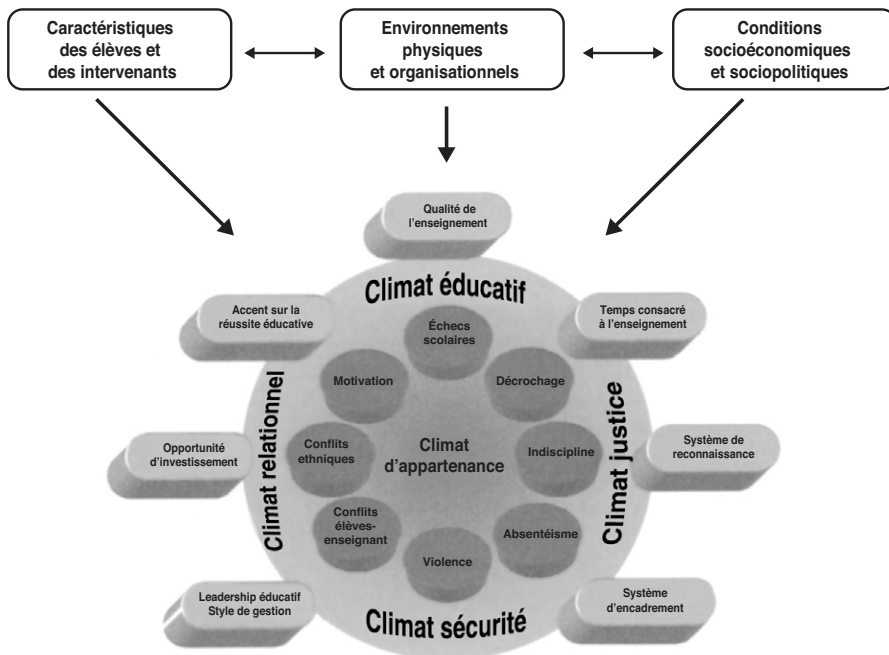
Caractéristiques des élèves et des intervenants

Environnements physiques et organisationnels

Conditions socioéconomiques et sociopolitiques

Qualité de l'enseignement

Climat éducatif

Accent sur la réussite éducative

Temps consacré à l'enseignement

Échecs scolaires

Motivation

Décrochage

Climat relationnel

Climat justice

Opportunité d'investissement

Conflits ethniques

Climat d'appartenance

Indiscipline

Système de reconnaissance

Conflits élèves-enseignant

Absentéisme

Violence

Leadership éducatif Style de gestion

Système d'encadrement

Climat sécurité